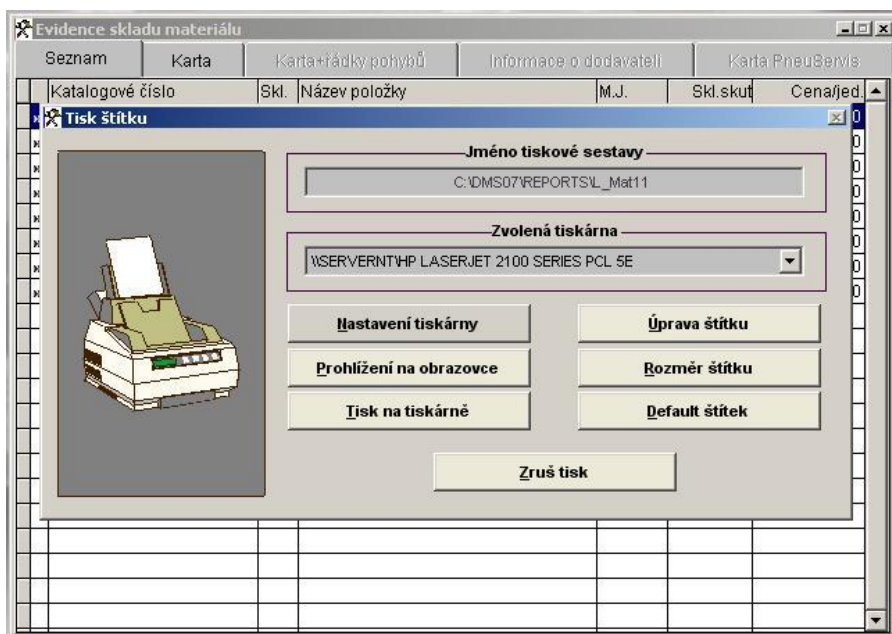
Evidence skladu materiálu

Seznam | Karta | Karta+řádky pohybů | Informace o dodavateli | Karta PneuServis

Katalogové číslo | Skl. | Název položky | M.J. | Skl.skut | Cena/jed.

Tisk štítku

Jméno tiskové sestavy

C:\DMS07\REPORTS\L_Mat11

Zvolená tiskárna

\\SERVERNT\HP LASERJET 2100 SERIES PCL 5E

Nastavení tiskárny

Úprava štítku

Prohlížení na obrazovce

Rozměr štítku

Tisk na tiskárně

Default štítek

Zruš tisk